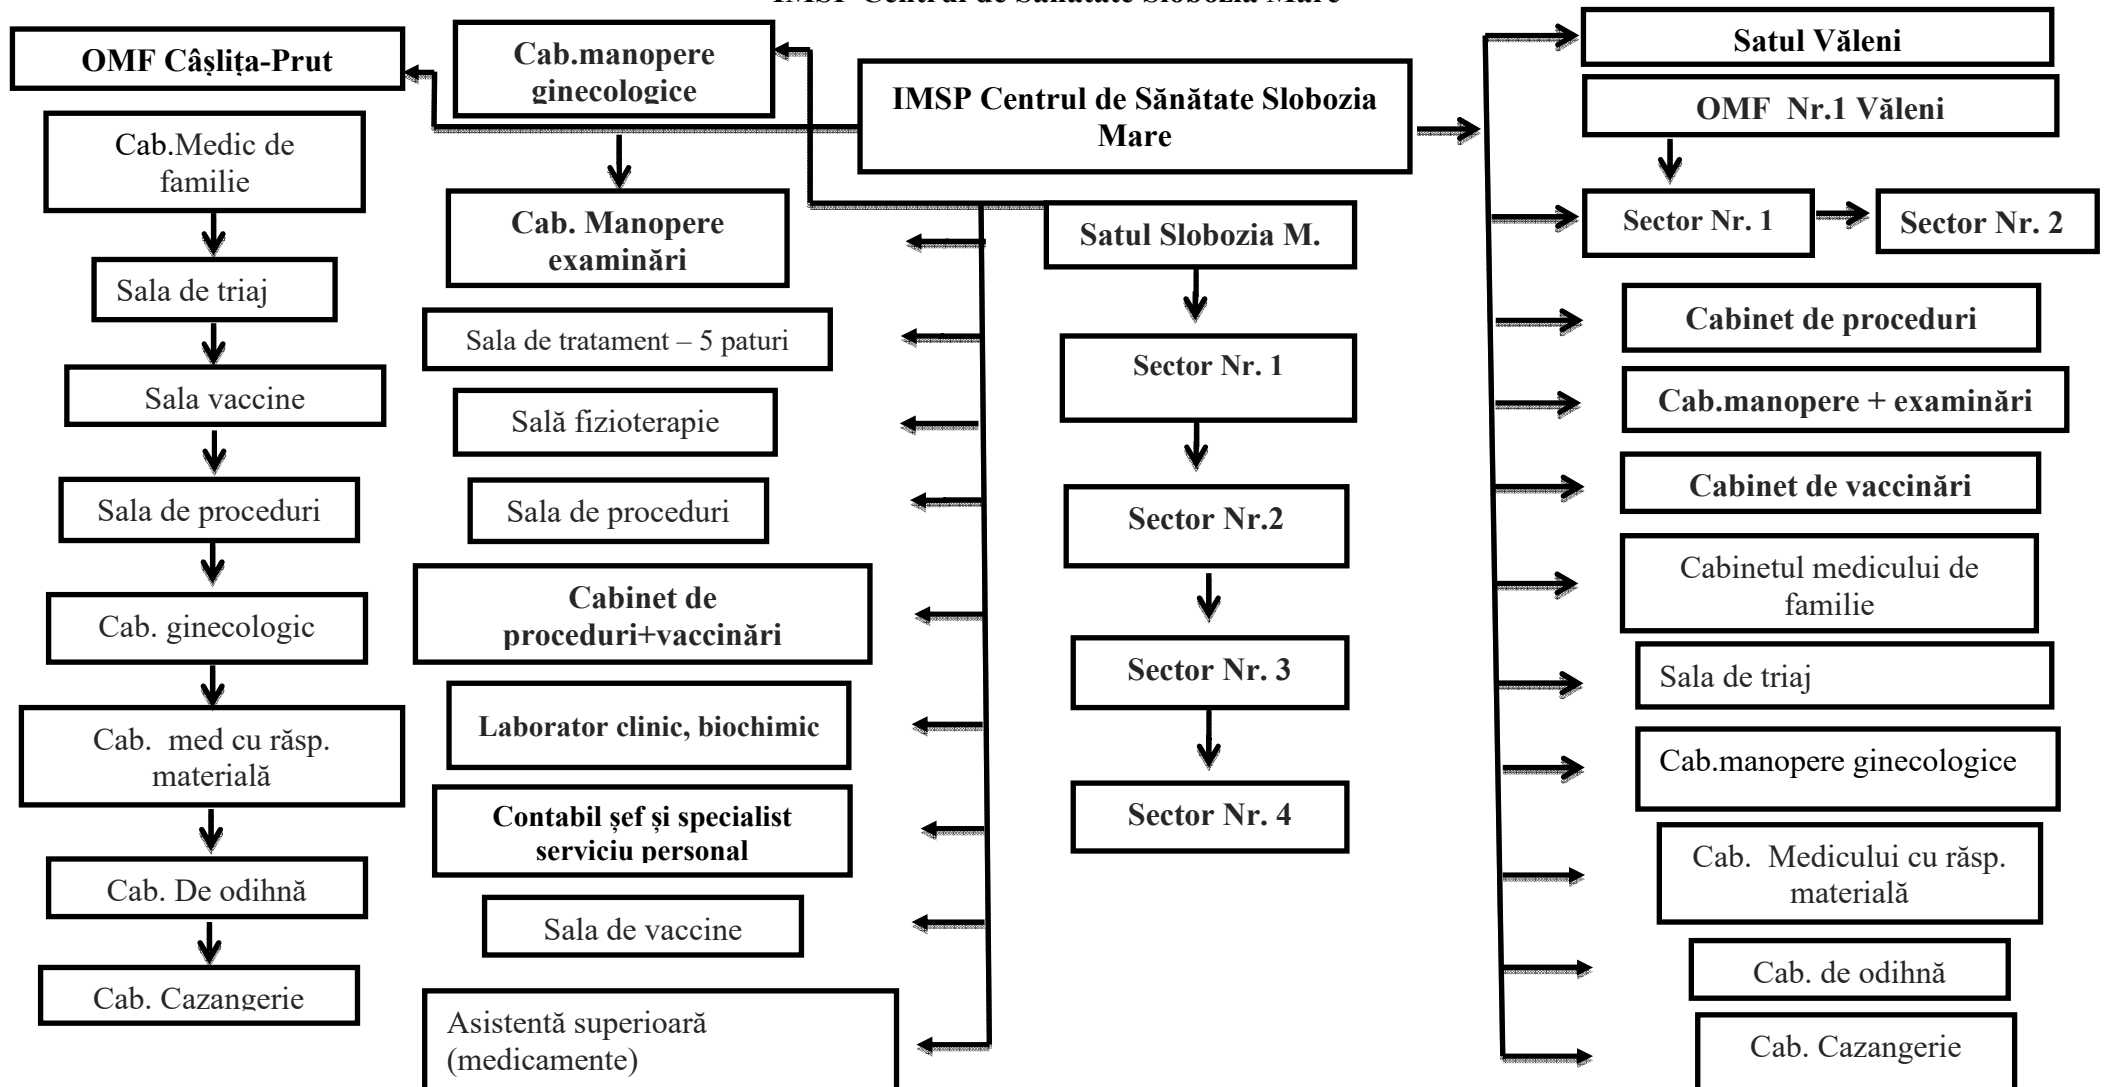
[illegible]

OMF Câşliţa-Prut

Cab.Medic de familie

Sala de triaj

Sala vaccine

Sala de proceduri

Cab. ginecologic

Cab. med cu răsp. materială

Cab. De odihnă

Cab. Cazangerie

Cab.manopere ginecologice

Cab. Manopere examinări

Sala de tratament – 5 paturi

Sală fizioterapie

Sala de proceduri

Cabinet de proceduri+vaccinări

Laborator clinic, biochimic

Contabil şef şi specialist serviciu personal

Sala de vaccine

Asistentă superioară (medicamente)

IMSP Centrul de Sănătate Slobozia Mare

Satul Slobozia M.

Sector Nr. 1

Sector Nr.2

Sector Nr. 3

Sector Nr. 4

Satul Văleni

OMF Nr.1 Văleni

Sector Nr. 1

Sector Nr. 2

Cabinet de proceduri

Cab.manopere + examinări

Cabinet de vaccinări

Cabinetul medicului de familie

Sala de triaj

Cab.manopere ginecologice

Cab. Medicului cu răsp. materială

Cab. de odihnă

Cab. Cazangerie